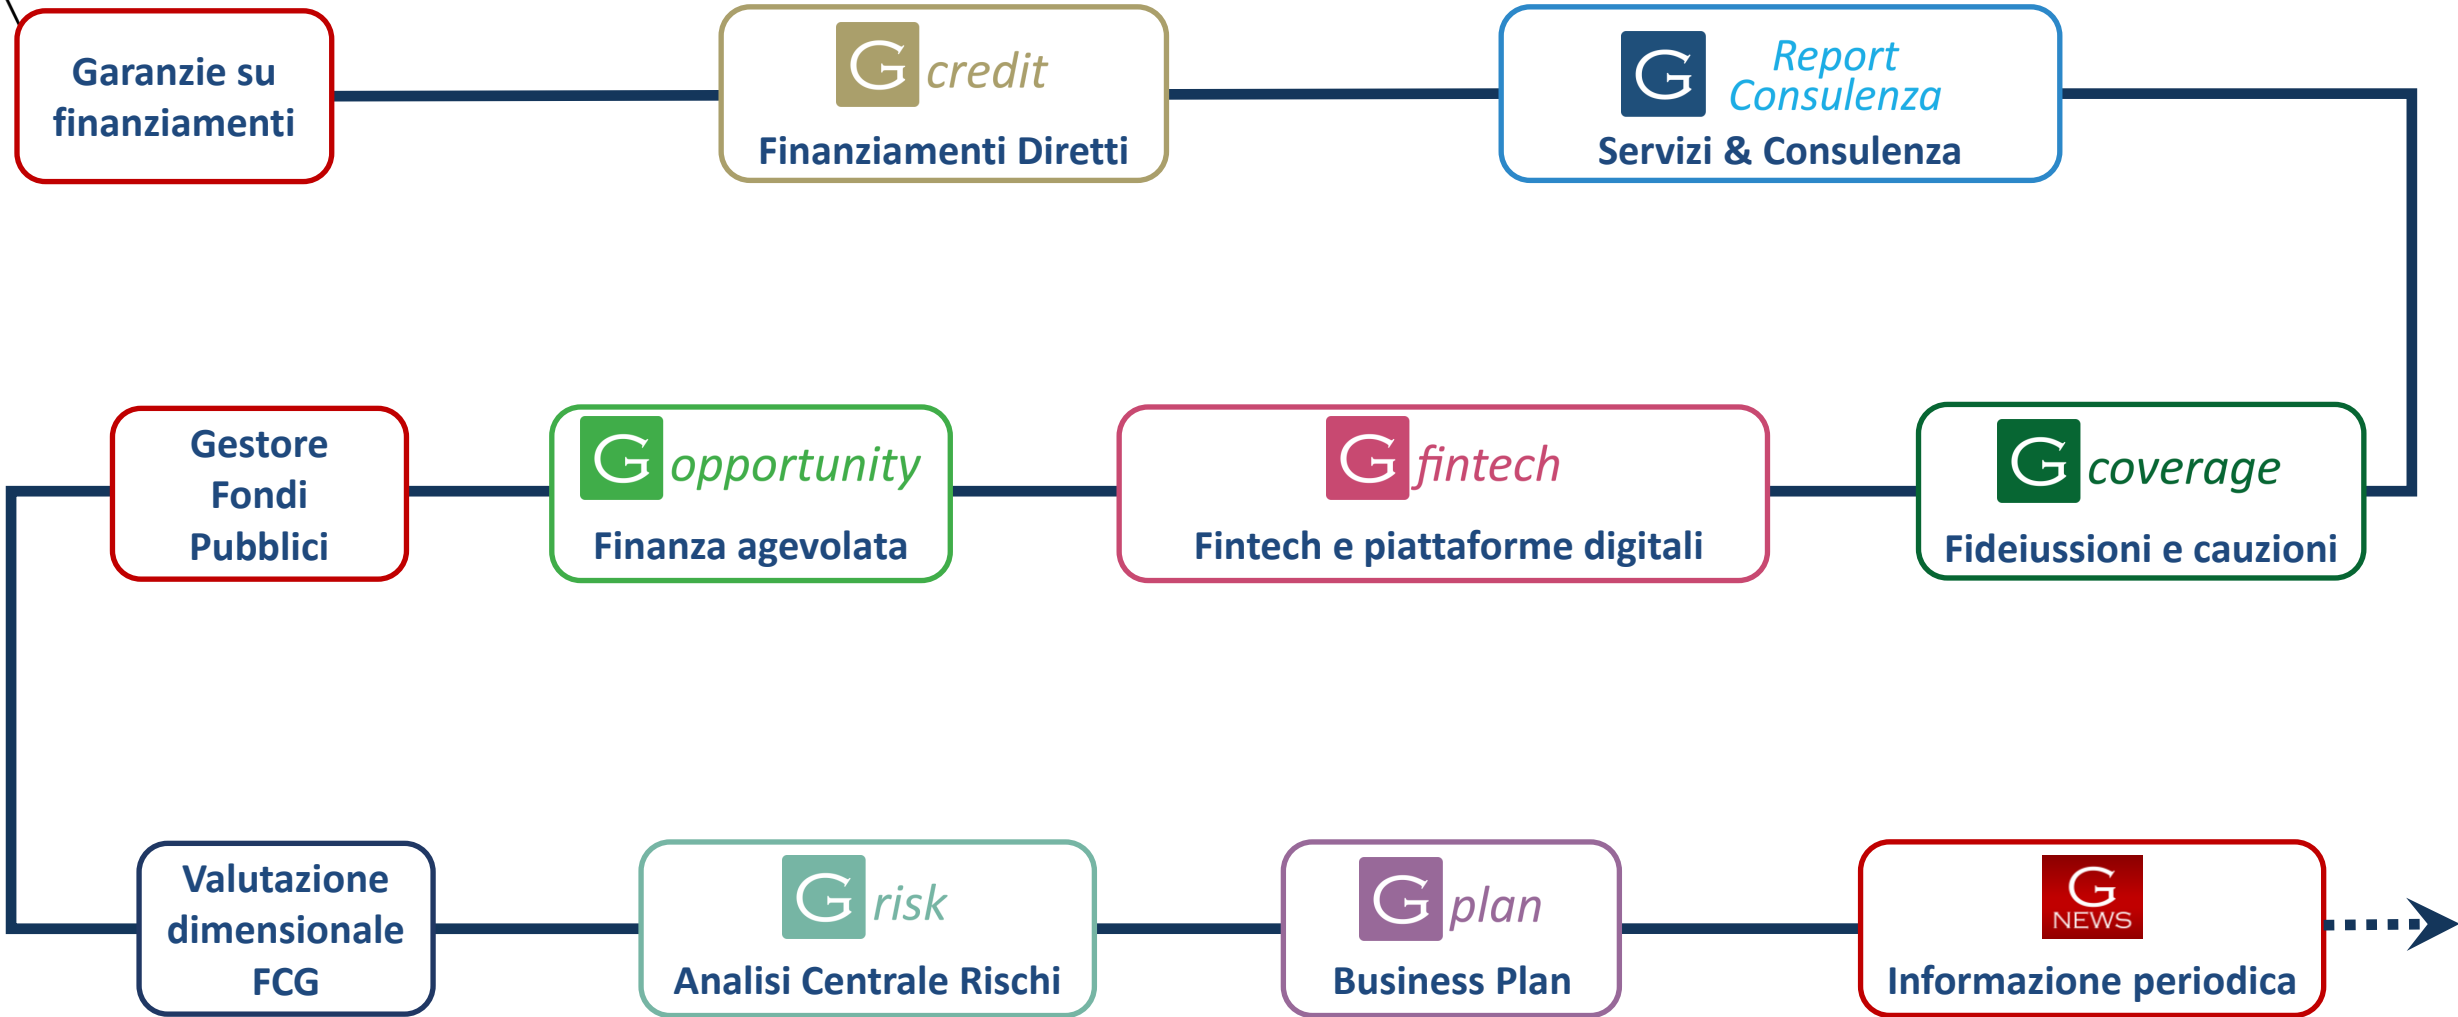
Garanzie su finanziamenti

G credit
Finanziamenti Diretti

G Report Consulenza
Servizi & Consulenza

Gestore Fondi Pubblici

G opportunity
Finanza agevolata

G fintech
Fintech e piattaforme digitali

G coverage
Fideiussioni e cauzioni

Valutazione dimensionale FCG

G risk
Analisi Centrale Rischi

G plan
Business Plan

G NEWS
Informazione periodica